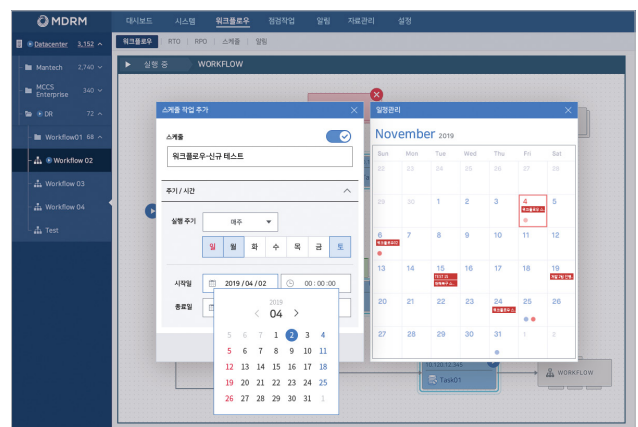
MDRM

대시보드 시스템 워크플로우 점검작업 알림 자료관리 설정

Datacenter 3,152
Mantech 2,740
MCCS Enterprise 340
DR 72
Workflow01 68
Workflow 02
Workflow 03
Workflow 04
Test

워크플로우 RTO RPO 스케줄 릴링

실행 중 WORKFLOW

스케줄 작업 추가

스케줄

워크플로우-신규 테스트

주기 / 시간

실행 주기 매주

일 월 화 수 목 금 토

시작일 2019 / 04 / 02 00 : 00 : 00

종료일

2019
04

| | | | | | | |
|---|---|---|---|---|---|---|
| 5 | 6 | 7 | 1 | 2 | 3 | 4 |
| 5 | 6 | 7 | 8 | 9 | 10 | 11 |
| 12 | 13 | 14 | 15 | 16 | 17 | 18 |
| 19 | 20 | 21 | 22 | 23 | 24 | 25 |
| 26 | 27 | 28 | 29 | 30 | 31 | 1 |

일정관리

November 2019

| Sun | Mon | Tue | Wed | Thu | Fri | Sat |
|---|---|---|---|---|---|---|
| | | | | | 4 워크플로우 스... | 5 |
| 6 워크플로우02 | 7 | 1 | 2 | 3 | 4 | 5 |
| 6 | 7 | 8 | 9 | 10 | 11 | 12 |
| 13 | 14 | 15 TEST 01 점검작업 스... | 16 | 17 | 18 | 19 계열 7월 진행 |
| 20 | 21 | 22 | 23 | 24 워크플로우 스... | 25 | 26 |
| 27 | 28 | 29 | 30 | 31 | 1 | |

10.120.12.345
Task01
WORKFLOW